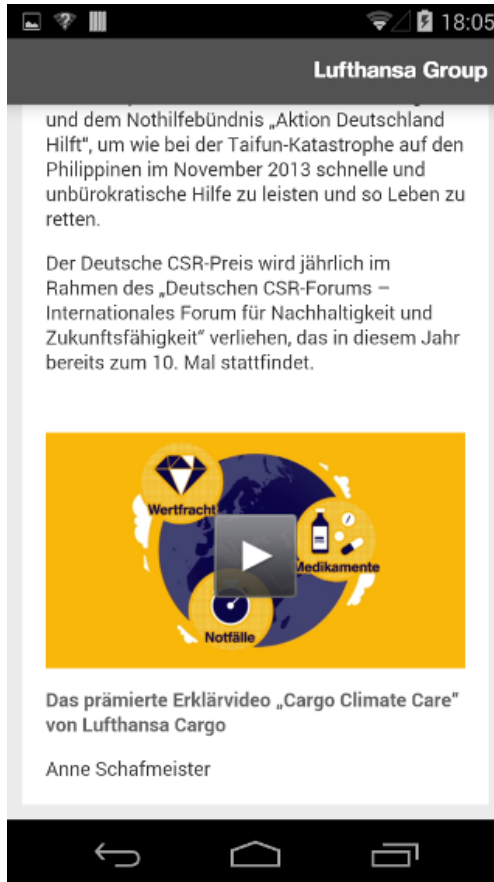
18:05

Lufthansa Group

und dem Nothilfebündnis „Aktion Deutschland Hilft", um wie bei der Taifun-Katastrophe auf den Philippinen im November 2013 schnelle und unbürokratische Hilfe zu leisten und so Leben zu retten.

Der Deutsche CSR-Preis wird jährlich im Rahmen des „Deutschen CSR-Forums – Internationales Forum für Nachhaltigkeit und Zukunftsfähigkeit" verliehen, das in diesem Jahr bereits zum 10. Mal stattfindet.

Wertfracht

Medikamente

Notfälle

Das prämierte Erklärvideo „Cargo Climate Care" von Lufthansa Cargo

Anne Schafmeister